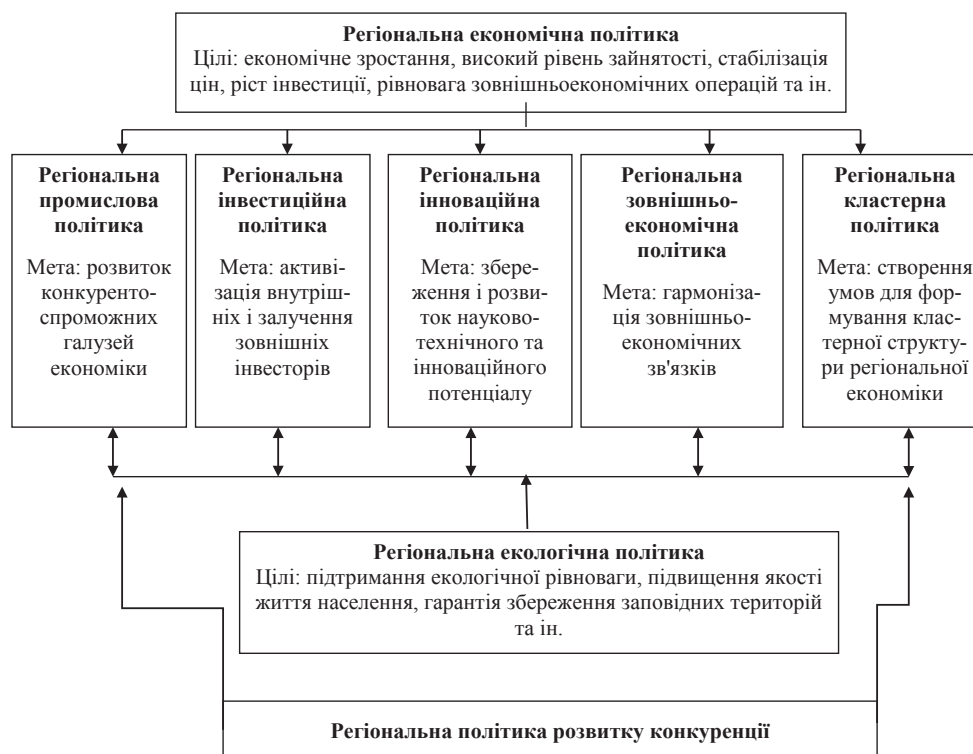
**Регіональна економічна політика**
Цілі: економічне зростання, високий рівень зайнятості, стабілізація цін, ріст інвестиції, рівновага зовнішньоекономічних операцій та ін.

**Регіональна промислова політика**
Мета: розвиток конкурентоспроможних галузей економіки

**Регіональна інвестиційна політика**
Мета: активізація внутрішніх і залучення зовнішніх інвесторів

**Регіональна інноваційна політика**
Мета: збереження і розвиток науково-технічного та інноваційного потенціалу

**Регіональна зовнішньоекономічна політика**
Мета: гармонізація зовнішньоекономічних зв'язків

**Регіональна кластерна політика**
Мета: створення умов для формування кластерної структури регіональної економіки

**Регіональна екологічна політика**
Цілі: підтримання екологічної рівноваги, підвищення якості життя населення, гарантія збереження заповідних територій та ін.

**Регіональна політика розвитку конкуренції**